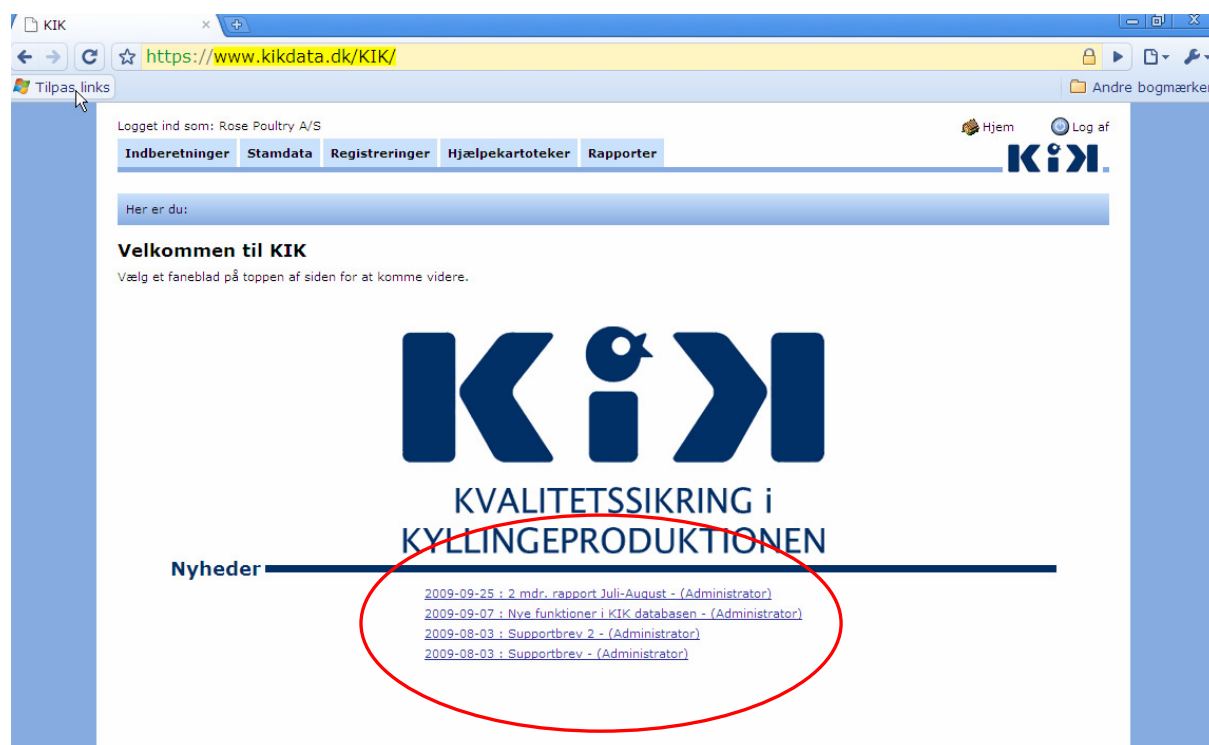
KIK

https://www.kikdata.dk/KIK/

Tilpas links

Andre bogmærker

Logget ind som: Rose Poultry A/S

Hjem

Log af

Indberetninger | Stamdata | Registreringer | Hjælpekartoteker | Rapporter

KiK

Her er du:

Velkommen til KIK

Vælg et faneblad på toppen af siden for at komme videre.

KiK

KVALITETSSIKRING i KYLLINGEPRODUKTIONEN

Nyheder

2009-09-25 : 2 mdr. rapport Juli-August - (Administrator)
2009-09-07 : Nye funktioner i KIK databasen - (Administrator)
2009-08-03 : Supportbrev 2 - (Administrator)
2009-08-03 : Supportbrev - (Administrator)